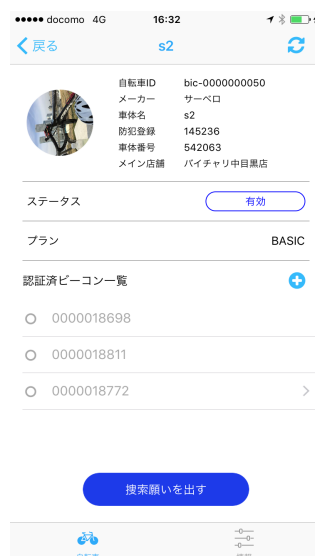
●●●●● docomo 4G 16:32

戻る s2

自転車ID bic-0000000050
メーカー サーベロ
車体名 s2
防犯登録 145236
車体番号 542063
メイン店舗 バイチャリ中目黒店

ステータス 有効

プラン BASIC

認証済ビーコン一覧

0000018698

0000018811

0000018772

捜索願いを出す

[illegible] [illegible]